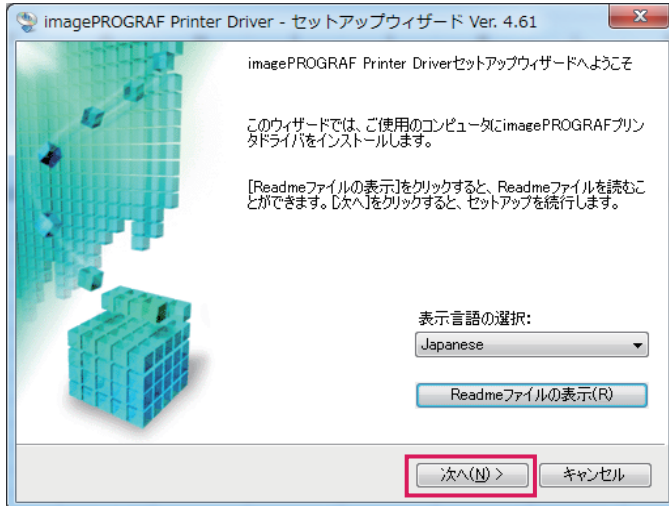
imagePROGRAF Printer Driver - セットアップウィザード Ver. 4.61

imagePROGRAF Printer Driverセットアップウィザードへようこそ

このウィザードでは、ご使用のコンピュータにimagePROGRAFプリンタドライバをインストールします。

[Readmeファイルの表示]をクリックすると、Readmeファイルを読むことができます。[次へ]をクリックすると、セットアップを続行します。

表示言語の選択:

Japanese

Readmeファイルの表示(R)

次へ(N) >

キャンセル